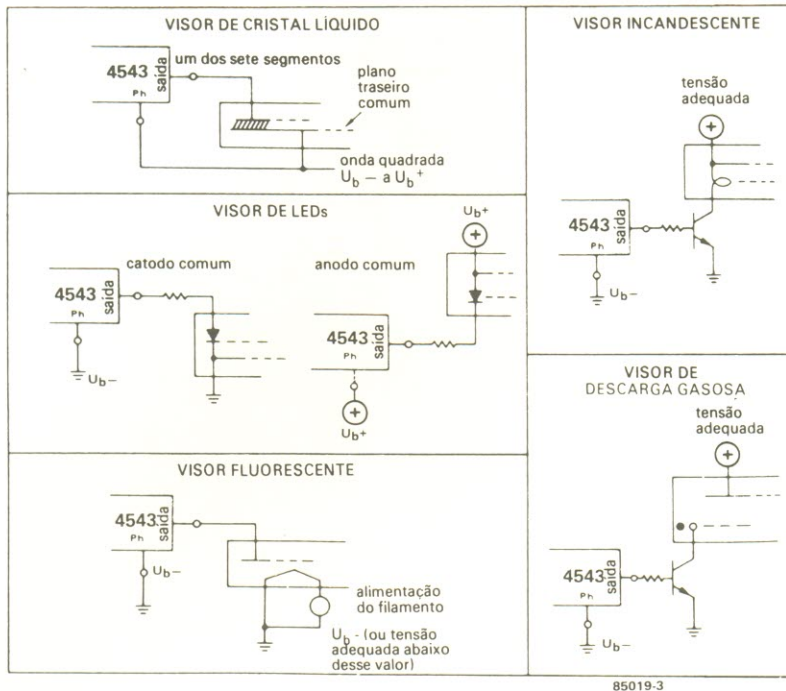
VISOR DE CRISTAL LÍQUIDO

4543 saida Ph

um dos sete segmentos

plano traseiro comum

onda quadrada $U_b-$ a $U_b+$

VISOR DE LEDs

catodo comum

4543 saida Ph

$U_b-$

anodo comum

$U_b+$

4543 saida Ph

$U_b+$

VISOR FLUORESCENTE

4543 saida Ph

$U_b-$

alimentação do filamento

$U_b$ - (ou tensão adequada abaixo desse valor)

VISOR INCANDESCENTE

tensão adequada

4543 saida Ph

$U_b-$

VISOR DE DESCARGA GASOSA

tensão adequada

4543 saida Ph

$U_b-$

85019-3